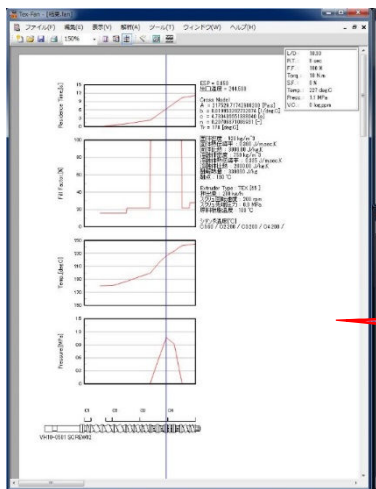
ファイル(F) 編集(E) 表示(V) 解析(A) ツール(T) ウィンドウ(W) ヘルプ(H)

150%

L/D : 38.00
P.T. : 0 sec
F.F. : 300 K
Torq. : 18 N.m
S.F. : 0 N
Temp. : 227 degC
Press. : 0.1 MPa
V.C. : 0 kg.ppm

ESP = 0.650
Ni口 温度 = 244.508

Cross Model
A = 2175297.7743680000 [Pa.s]
b = 0.0199633207933074 [1/degC]
n = 4.7364895513889046 [s]
c = 0.2379602730965311 [-]
Tr = 178 [degC]

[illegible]
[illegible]
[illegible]
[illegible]
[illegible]
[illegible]
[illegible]

Extruder Type : TEX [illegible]
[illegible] : 200 kg/h
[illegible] : 200 rpm
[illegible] : 0.0 MPa
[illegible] : 100 °C

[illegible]
C000 / C0200 / C0200 / C4200 /

Residence Time[s]
Fill Factor[%]
Temp.[degC]
Pressure[MPa]

VH70-0001 SCREW002